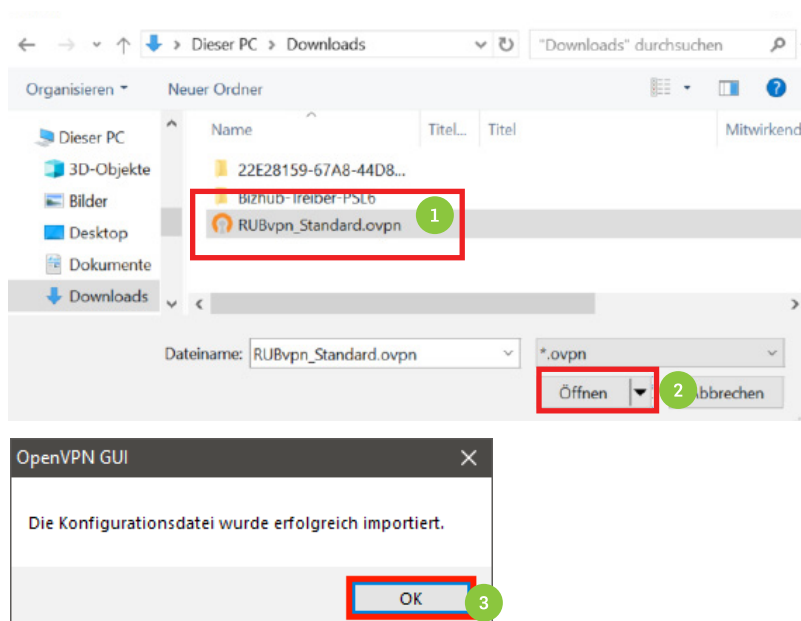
Dieser PC > Downloads

"Downloads" durchsuchen

Organisieren ▾ Neuer Ordner

Dieser PC
3D-Objekte
Bilder
Desktop
Dokumente
Downloads

Name
Titel...
Titel
Mitwirkend

22E28159-67A8-44D8...
Bizhub-Treiber-PSL6
RUBvpn_Standard.ovpn

1

Dateiname: RUBvpn_Standard.ovpn
*.ovpn

Öffnen
2
Abbrechen

OpenVPN GUI

Die Konfigurationsdatei wurde erfolgreich importiert.

OK
3